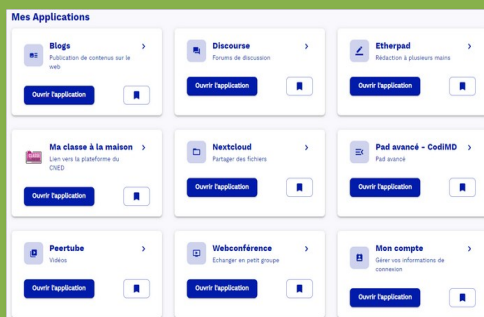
Mes Applications

Blogs
Publication de contenus sur le web
Ouvrir l'application

Discourse
Forums de discussion
Ouvrir l'application

Etherpad
Rédaction à plusieurs mains
Ouvrir l'application

Ma classe à la maison
Lien vers la plateforme du CNED
Ouvrir l'application

Nextcloud
Partager des fichiers
Ouvrir l'application

Pad avancé - CodiMD
Pad avancé
Ouvrir l'application

Peertube
Vidéos
Ouvrir l'application

Webconférence
Echanger en petit groupe
Ouvrir l'application

Mon compte
Gérer vos informations de connexion
Ouvrir l'application